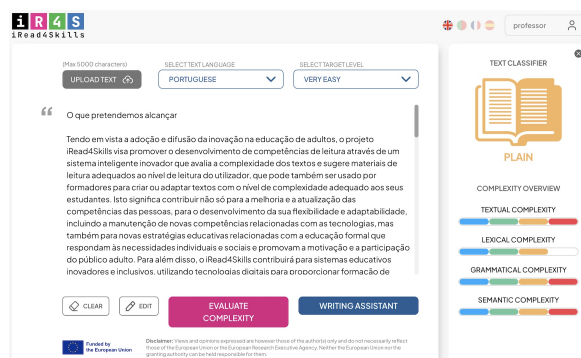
iR4S
iRead4Skills

professor

(Max 5000 characters)
UPLOAD TEXT

SELECT TEXT LANGUAGE
PORTUGUESE

SELECT TARGET LEVEL
VERY EASY

O que pretendemos alcançar

Tendo em vista a adoção e difusão da inovação na educação de adultos, o projeto iRead4Skills visa promover o desenvolvimento de competências de leitura através de um sistema inteligente inovador que avalia a complexidade dos textos e sugere materiais de leitura adequados ao nível de leitura do utilizador, que pode também ser usado por formadores para criar ou adaptar textos com o nível de complexidade adequado aos seus estudantes. Isto significa contribuir não só para a melhoria e a atualização das competências das pessoas, para o desenvolvimento da sua flexibilidade e adaptabilidade, incluindo a manutenção de novas competências relacionadas com as tecnologias, mas também para novas estratégias educativas relacionadas com a educação formal que respondam às necessidades individuais e sociais e promovam a motivação e a participação do público adulto. Para além disso, o iRead4Skills contribuirá para sistemas educativos inovadores e inclusivos, utilizando tecnologias digitais para proporcionar formação de

CLEAR
EDIT
EVALUATE COMPLEXITY
WRITING ASSISTANT

Funded by the European Union

Disclaimer: Views and opinions expressed are however those of the author(s) only and do not necessarily reflect those of the European Union or the European Research Executive Agency. Neither the European Union nor the granting authority can be held responsible for them.

TEXT CLASSIFIER
PLAIN
COMPLEXITY OVERVIEW
TEXTUAL COMPLEXITY
LEXICAL COMPLEXITY
GRAMMATICAL COMPLEXITY
SEMANTIC COMPLEXITY